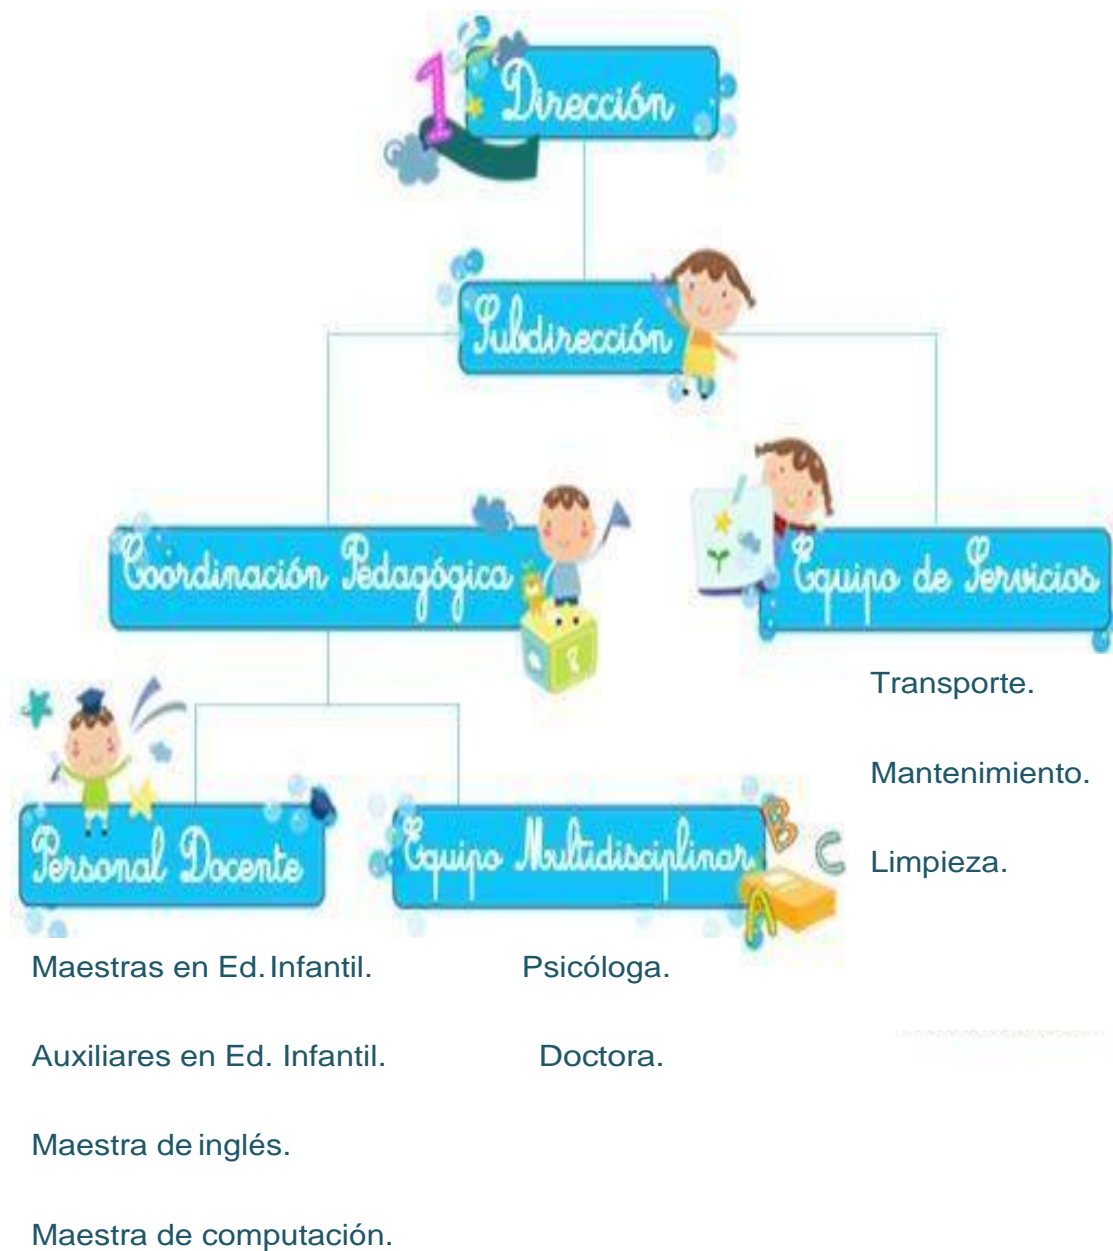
1 Dirección

Subdirección

Coordinación Pedagógica

Equipo de Servicios

Transporte.

Mantenimiento.

Limpieza.

Personal Docente

Equipo Multidisciplinar

B C A

Maestras en Ed. Infantil.

Auxiliares en Ed. Infantil.

Maestra de inglés.

Maestra de computación.

Psicóloga.

Doctora.